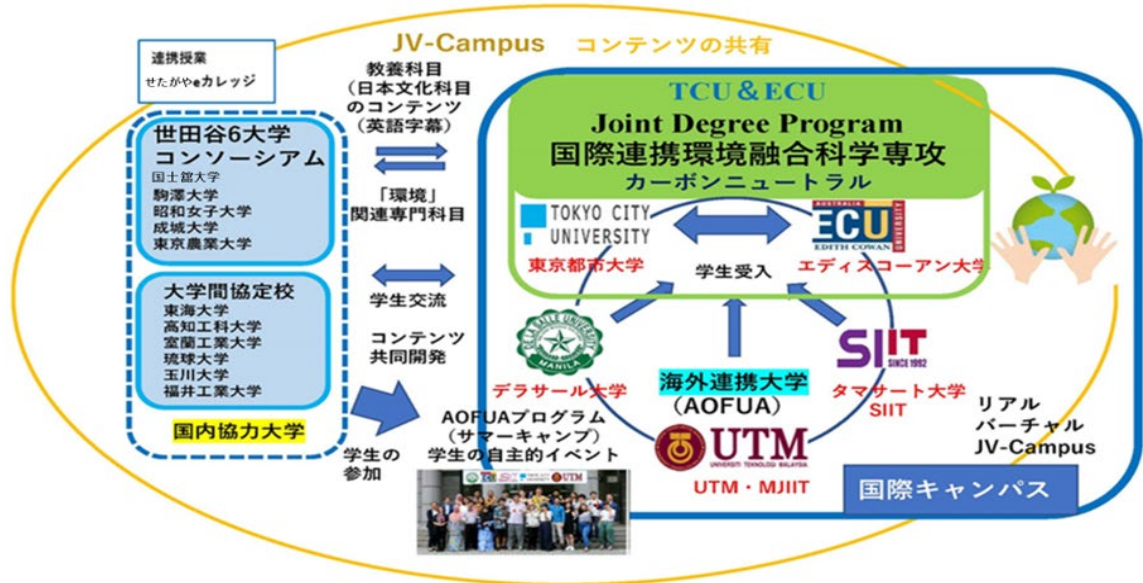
連携授業
せたがやeカレッジ

JV-Campus　コンテンツの共有

教養科目
（日本文化科目
のコンテンツ
（英語字幕）

世田谷6大学
コンソーシアム
国士舘大学
駒澤大学
昭和女子大学
成城大学
東京農業大学

「環境」
関連専門科目

学生交流

大学間協定校
東海大学
高知工科大学
室蘭工業大学
琉球大学
玉川大学
福井工業大学

コンテンツ
共同開発

国内協力大学

学生の
参加

TCU＆ECU
Joint Degree Program
国際連携環境融合科学専攻
カーボンニュートラル

TOKYO CITY UNIVERSITY
東京都市大学

ECU
AUSTRALIA
EDITH COWAN UNIVERSITY
エディスコーアン大学

学生受入

MANILA
デラサール大学

海外連携大学
（AOFUA）

SIIT
SINCE 1992
タマサート大学
SIIT

AOFUAプログラム
（サマーキャンプ）
学生の自主的イベント

UTM
UNIVERSITI TEKNOLOGI MALAYSIA
UTM・MJIIT

リアル
バーチャル
JV-Campus

国際キャンパス